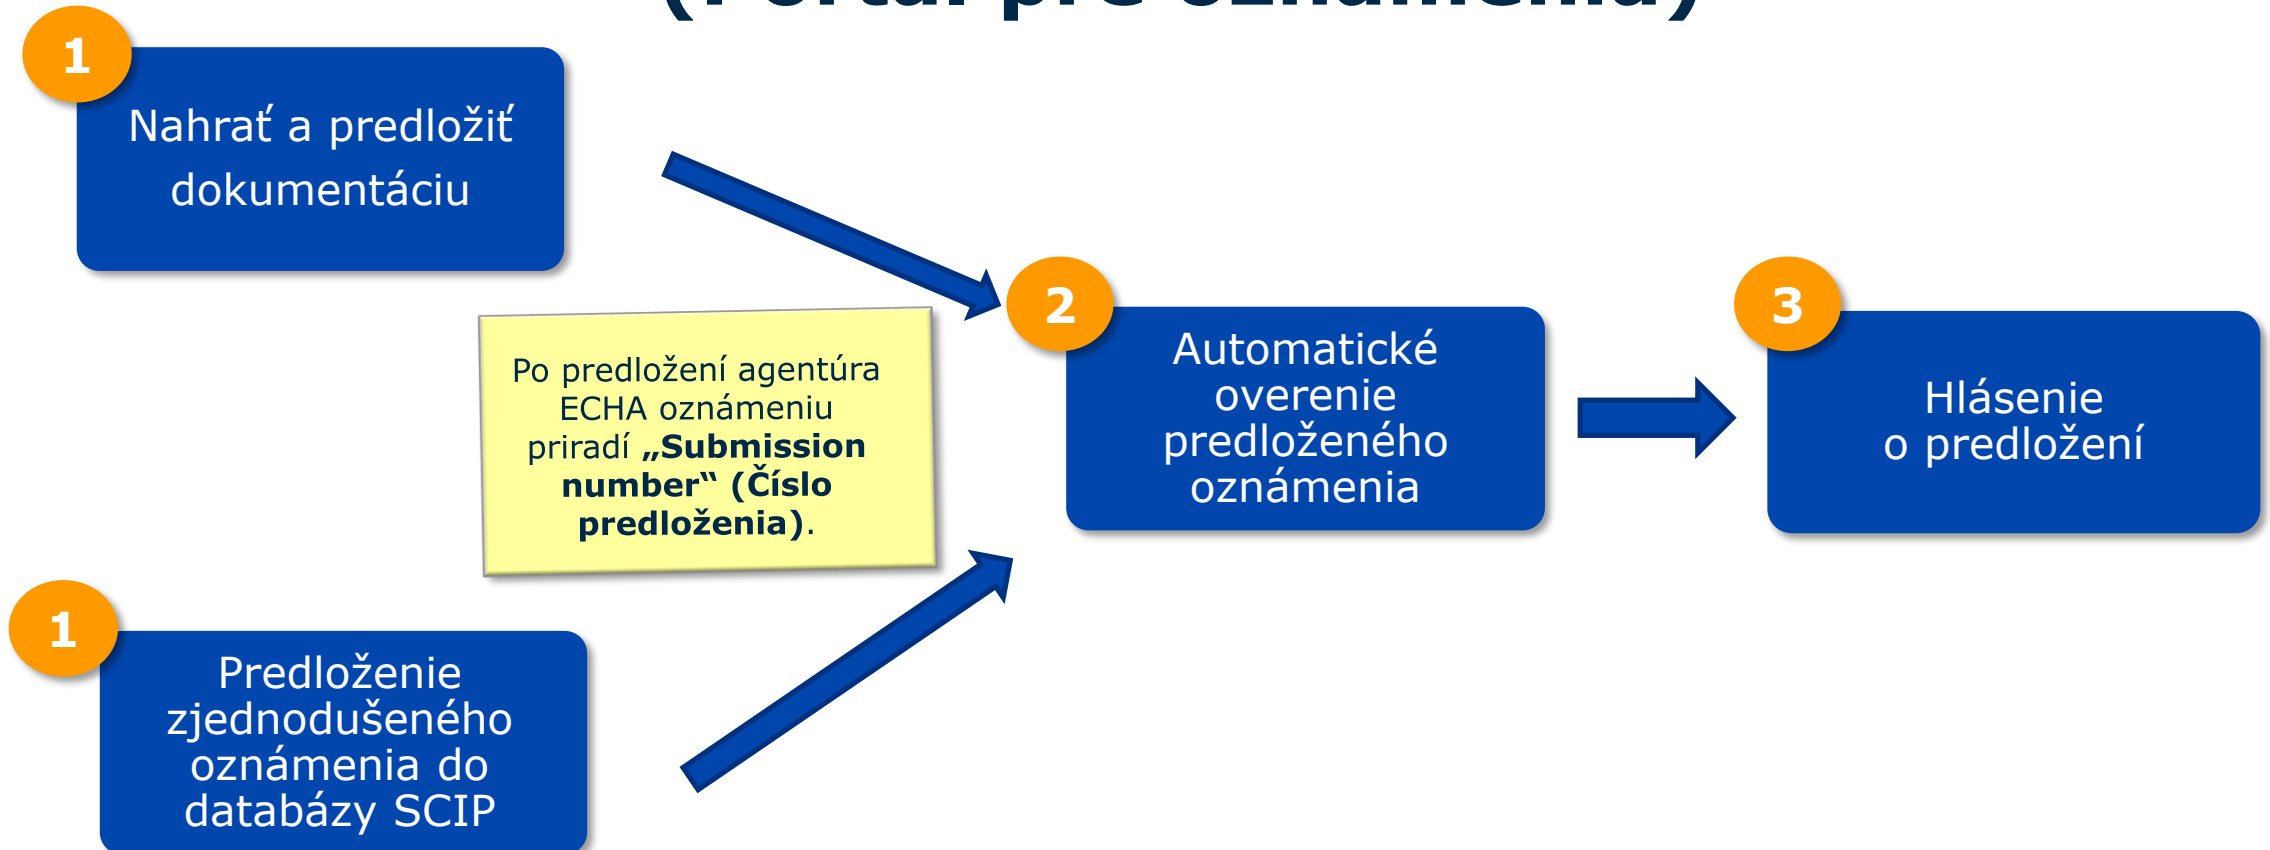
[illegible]

1

Nahrať a predložiť dokumentáciu

Po predložení agentúra ECHA oznámeniu priradí **„Submission number“ (Číslo predloženia)**.

2

Automatické overenie predloženého oznámenia

3

Hlásenie o predložení

1

Predloženie zjednodušeného oznámenia do databázy SCIP